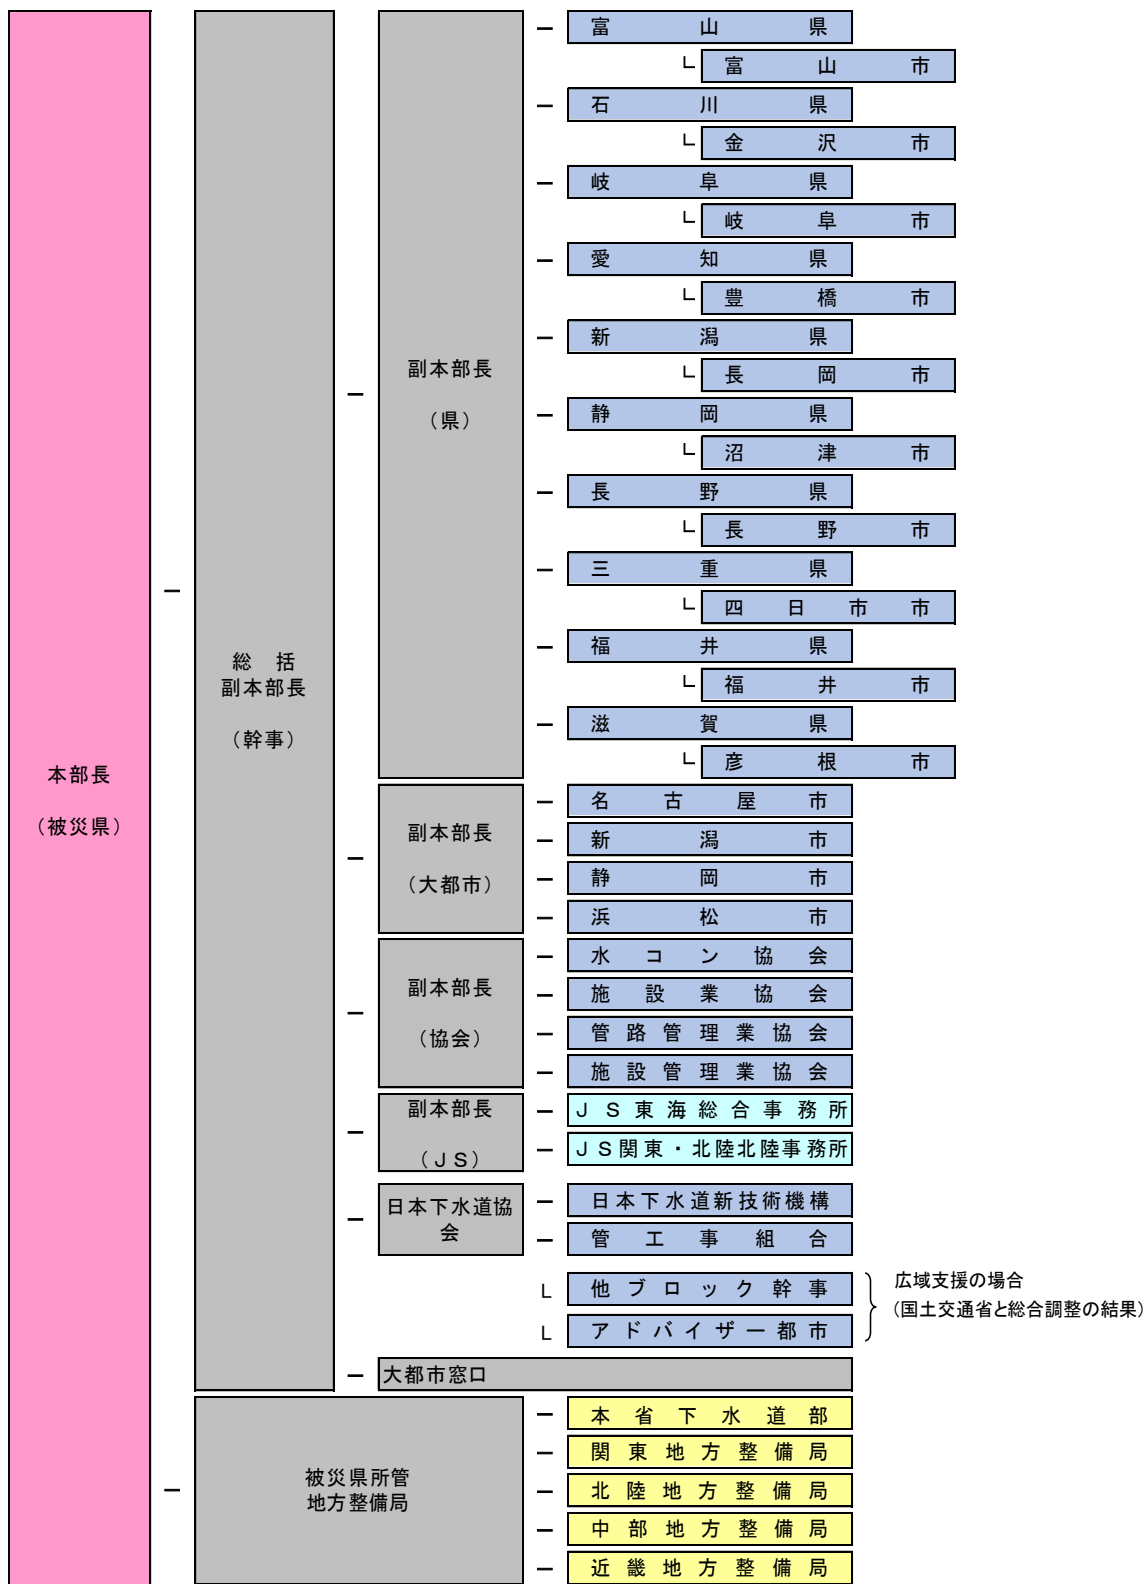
本部長

（被災県）

総括
副本部長

（幹事）

副本部長

（県）

富山県
富山市
石川県
金沢市
岐阜県
岐阜市
愛知県
豊橋市
新潟県
長岡市
静岡県
沼津市
長野県
長野市
三重県
四日市市
福井県
福井市
滋賀県
彦根市

副本部長

（大都市）

名古屋市
新潟市
静岡市
浜松市

副本部長

（協会）

水コン協会
施設業協会
管路管理業協会
施設管理業協会

副本部長

（ＪＳ）

ＪＳ東海総合事務所
ＪＳ関東・北陸北陸事務所

日本下水道協会

日本下水道新技術機構
管工事組合

他ブロック幹事
アドバイザー都市

広域支援の場合
（国土交通省と総合調整の結果）

大都市窓口

被災県所管
地方整備局

本省下水道部
関東地方整備局
北陸地方整備局
中部地方整備局
近畿地方整備局